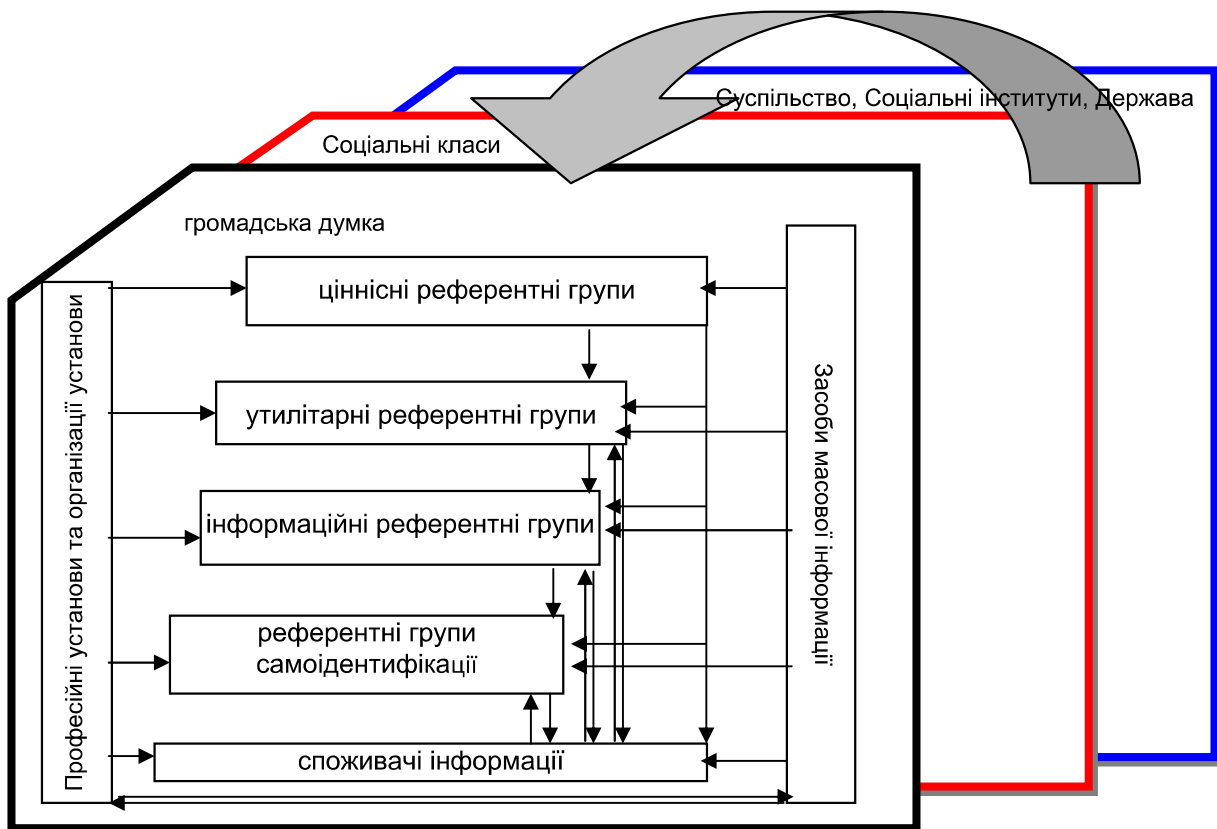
Суспільство, Соціальні інститути, Держава

Соціальні класи

громадська думка

Професійні установи та організації установи

ціннісні референтні групи

утилітарні референтні групи

інформаційні референтні групи

референтні групи самоідентифікації

споживачі інформації

Засоби масової інформації